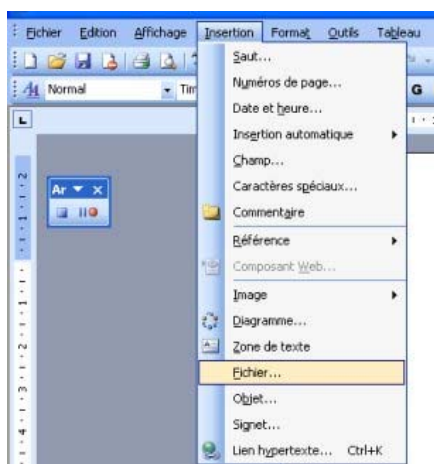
Fichier Edition Affichage Insertion Format Outils Tableau

Normal

Ar

Saut...
Numéros de page...
Date et heure...
Insertion automatique
Champ...
Caractères spéciaux...
Commentaire
Référence
Composant Web...
Image
Diagramme...
Zone de texte
Fichier...
Objet...
Signet...
Lien hypertexte... Ctrl+K